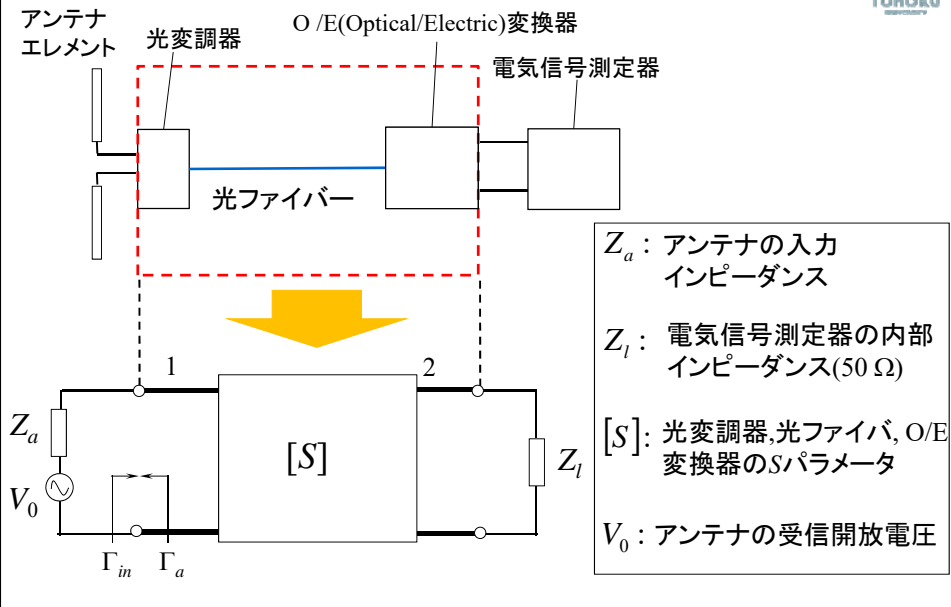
TOHOKU

アンテナエレメント

光変調器

O /E(Optical/Electric)変換器

電気信号測定器

光ファイバー

1

2

$Z_a$

$[S]$

$Z_l$

$V_0$

$\Gamma_{in}$ $\Gamma_a$

$Z_a$: アンテナの入力インピーダンス

$Z_l$: 電気信号測定器の内部インピーダンス(50 Ω)

$[S]$: 光変調器,光ファイバ, O/E変換器の$S$パラメータ

$V_0$: アンテナの受信開放電圧